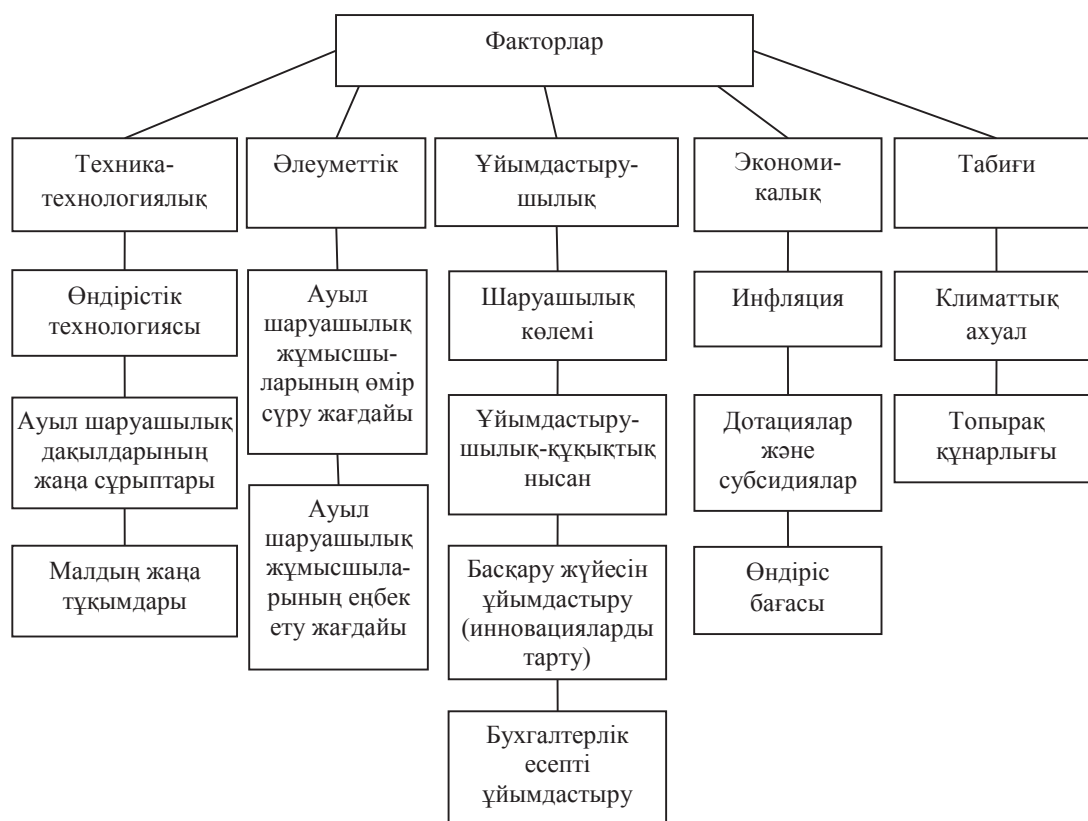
Факторлар

Техника-технологиялық

Өндірістік технологиясы

Ауыл шаруашылық дақылдарының жаңа сұрыптары

Малдың жаңа тұқымдары

Әлеуметтік

Ауыл шаруашылық жұмысшыларының өмір сүру жағдайы

Ауыл шаруашылық жұмысшыларының еңбек ету жағдайы

Ұйымдастырушылық

Шаруашылық көлемі

Ұйымдастырушылық-құқықтық нысан

Басқару жүйесін ұйымдастыру (инновацияларды тарту)

Бухгалтерлік есепті ұйымдастыру

Экономикалық

Инфляция

Дотациялар және субсидиялар

Өндіріс бағасы

Табиғи

Климаттық ахуал

Топырақ құнарлығы